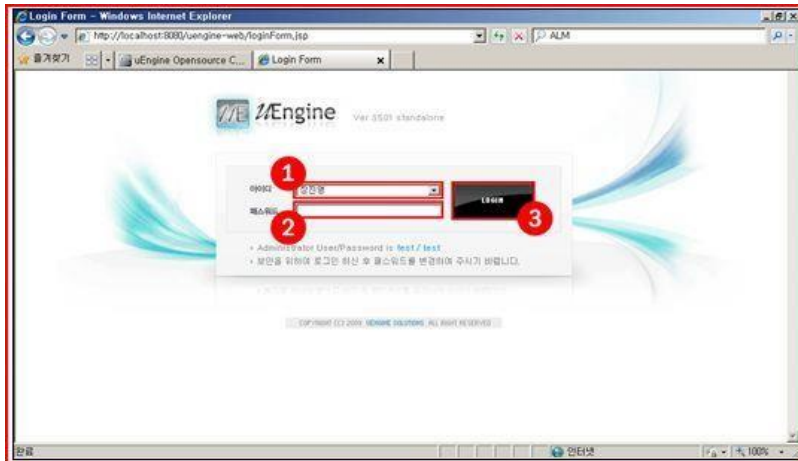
Login Form - Windows Internet Explorer

http://localhost:8080/uengine-web/loginForm.jsp

ALM

즐겨찾기

uEngine Opensource C...

Login Form

uEngine

Ver 3501 standalone

1

아이디

성진영

LOGIN

패스워드

2

3

- Administrator User/Password is test / test
- 보안을 위하여 로그인 하신 후 패스워드를 변경하여 주시기 바랍니다.

COPYRIGHT (C) 2009 UENGINE SOLUTIONS. ALL RIGHT RESERVED

완료

인터넷

100%